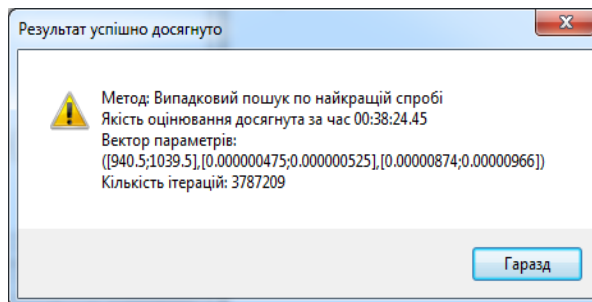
Результат успішно досягнуто

Метод: Випадковий пошук по найкращій спробі
Якість оцінювання досягнута за час 00:38:24.45
Вектор параметрів:
([940.5;1039.5],[0.000000475;0.000000525],[0.00000874;0.00000966])
Кількість ітерацій: 3787209

Гаразд